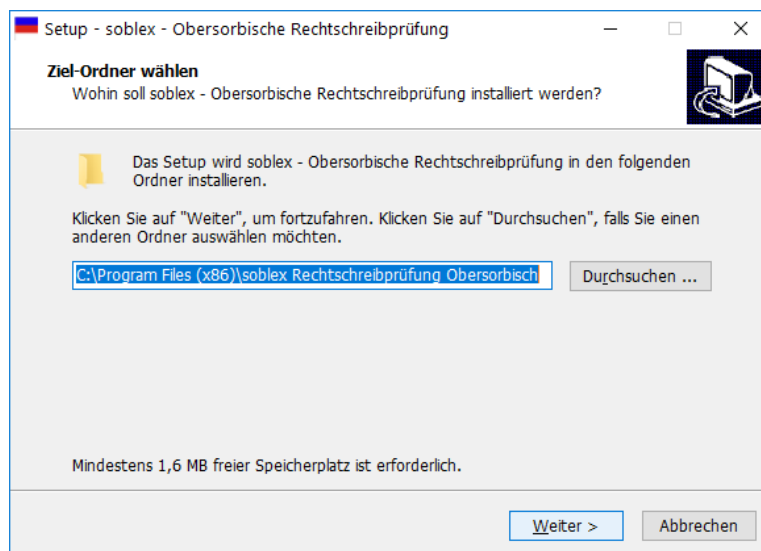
Setup - soblex - Obersorbische Rechtschreibprüfung

Ziel-Ordner wählen
Wohin soll soblex - Obersorbische Rechtschreibprüfung installiert werden?

Das Setup wird soblex - Obersorbische Rechtschreibprüfung in den folgenden Ordner installieren.

Klicken Sie auf "Weiter", um fortzufahren. Klicken Sie auf "Durchsuchen", falls Sie einen anderen Ordner auswählen möchten.

C:\Program Files (x86)\soblex Rechtschreibprüfung Obersorbisch

Durchsuchen ...

Mindestens 1,6 MB freier Speicherplatz ist erforderlich.

Weiter >

Abbrechen